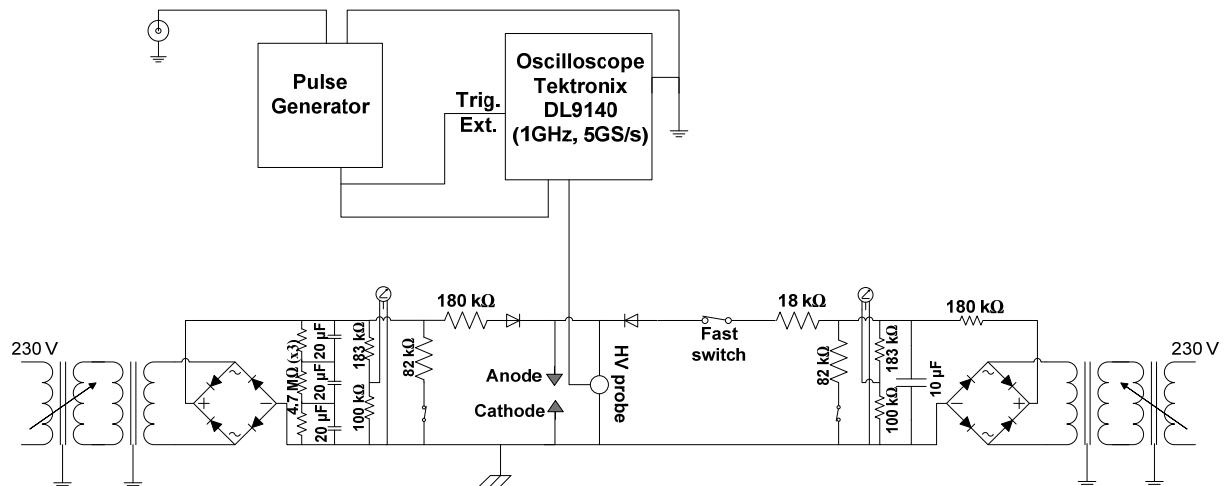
Pulse Generator

Oscilloscope Tektronix DL9140 (1GHz, 5GS/s)

Trig. Ext.

180 kΩ

18 kΩ

180 kΩ

230 V

4.7 MΩ (x3)

20 µF

20 µF

20 µF

183 kΩ

100 kΩ

82 kΩ

Anode

Cathode

HV probe

Fast switch

82 kΩ

183 kΩ

100 kΩ

10 µF

230 V